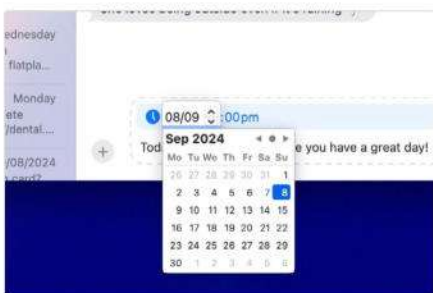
ednesday
flatpla...
Monday
ete
/dental....
/08/2024
card?
08/09 :00pm
Tod e you have a great day!
Sep 2024
| Mo | Tu | We | Th | Fr | Sa | Su |
|---|---|---|---|---|---|---|
| 26 | 27 | 28 | 29 | 30 | 31 | 1 |
| 2 | 3 | 4 | 5 | 6 | 7 | 8 |
| 9 | 10 | 11 | 12 | 13 | 14 | 15 |
| 16 | 17 | 18 | 19 | 20 | 21 | 22 |
| 23 | 24 | 25 | 26 | 27 | 28 | 29 |
| 30 | 1 | 2 | 3 | 4 | 5 | 6 |